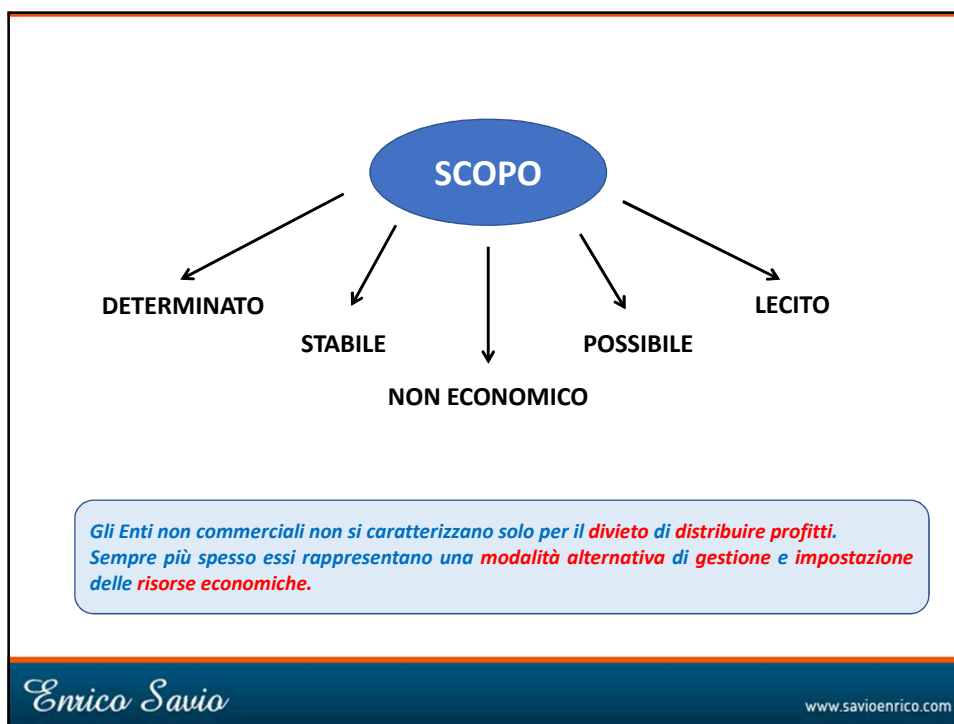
SCOPO

DETERMINATO

STABILE

NON ECONOMICO

POSSIBILE

LECITO

Gli Enti non commerciali non si caratterizzano solo per il divieto di distribuire profitti. Sempre più spesso essi rappresentano una modalità alternativa di gestione e impostazione delle risorse economiche.

Enrico Savio

www.savioenrico.com